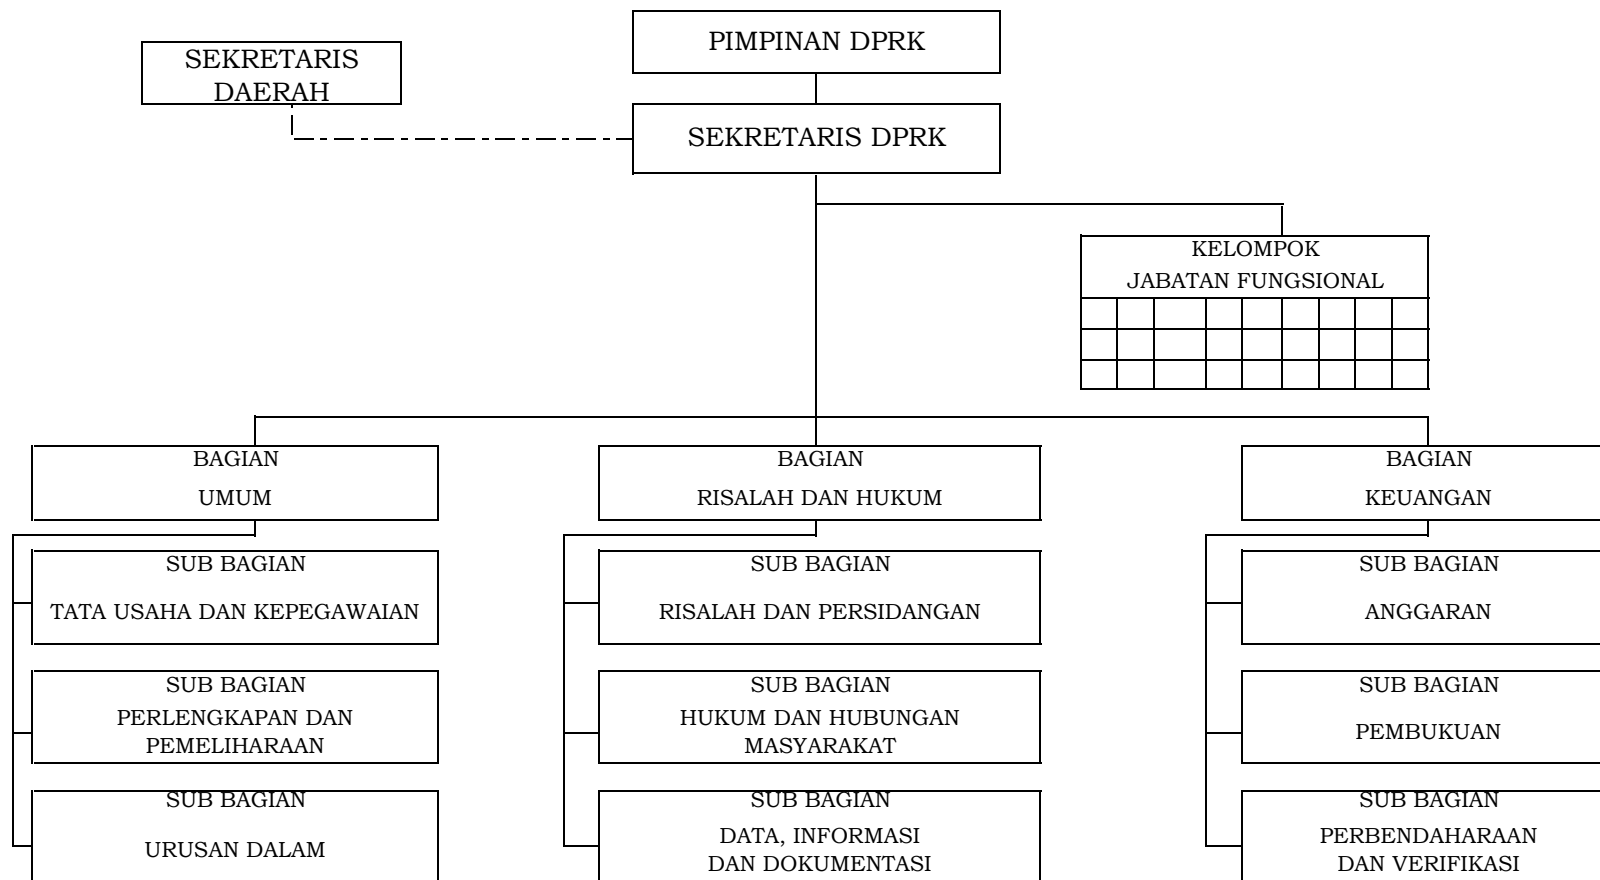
PIMPINAN DPRK

SEKRETARIS DAERAH

SEKRETARIS DPRK

KELOMPOK JABATAN FUNGSIONAL

BAGIAN UMUM

SUB BAGIAN TATA USAHA DAN KEPEGAWAIAN

SUB BAGIAN PERLENGKAPAN DAN PEMELIHARAAN

SUB BAGIAN URUSAN DALAM

BAGIAN RISALAH DAN HUKUM

SUB BAGIAN RISALAH DAN PERSIDANGAN

SUB BAGIAN HUKUM DAN HUBUNGAN MASYARAKAT

SUB BAGIAN DATA, INFORMASI DAN DOKUMENTASI

BAGIAN KEUANGAN

SUB BAGIAN ANGGARAN

SUB BAGIAN PEMBUKUAN

SUB BAGIAN PERBENDAHARAAN DAN VERIFIKASI